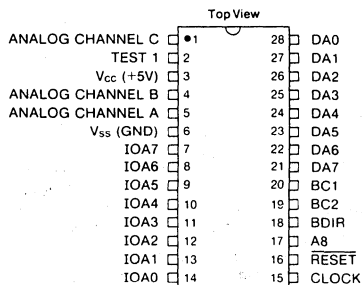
Top View

| | | | |
|---|---|---|---|
| ANALOG CHANNEL C | 1 | 28 | DA0 |
| TEST 1 | 2 | 27 | DA1 |
| $V_{CC}$ (+5V) | 3 | 26 | DA2 |
| ANALOG CHANNEL B | 4 | 25 | DA3 |
| ANALOG CHANNEL A | 5 | 24 | DA4 |
| $V_{SS}$ (GND) | 6 | 23 | DA5 |
| IOA7 | 7 | 22 | DA6 |
| IOA6 | 8 | 21 | DA7 |
| IOA5 | 9 | 20 | BC1 |
| IOA4 | 10 | 19 | BC2 |
| IOA3 | 11 | 18 | BDIR |
| IOA2 | 12 | 17 | A8 |
| IOA1 | 13 | 16 | $\overline{RESET}$ |
| IOA0 | 14 | 15 | CLOCK |